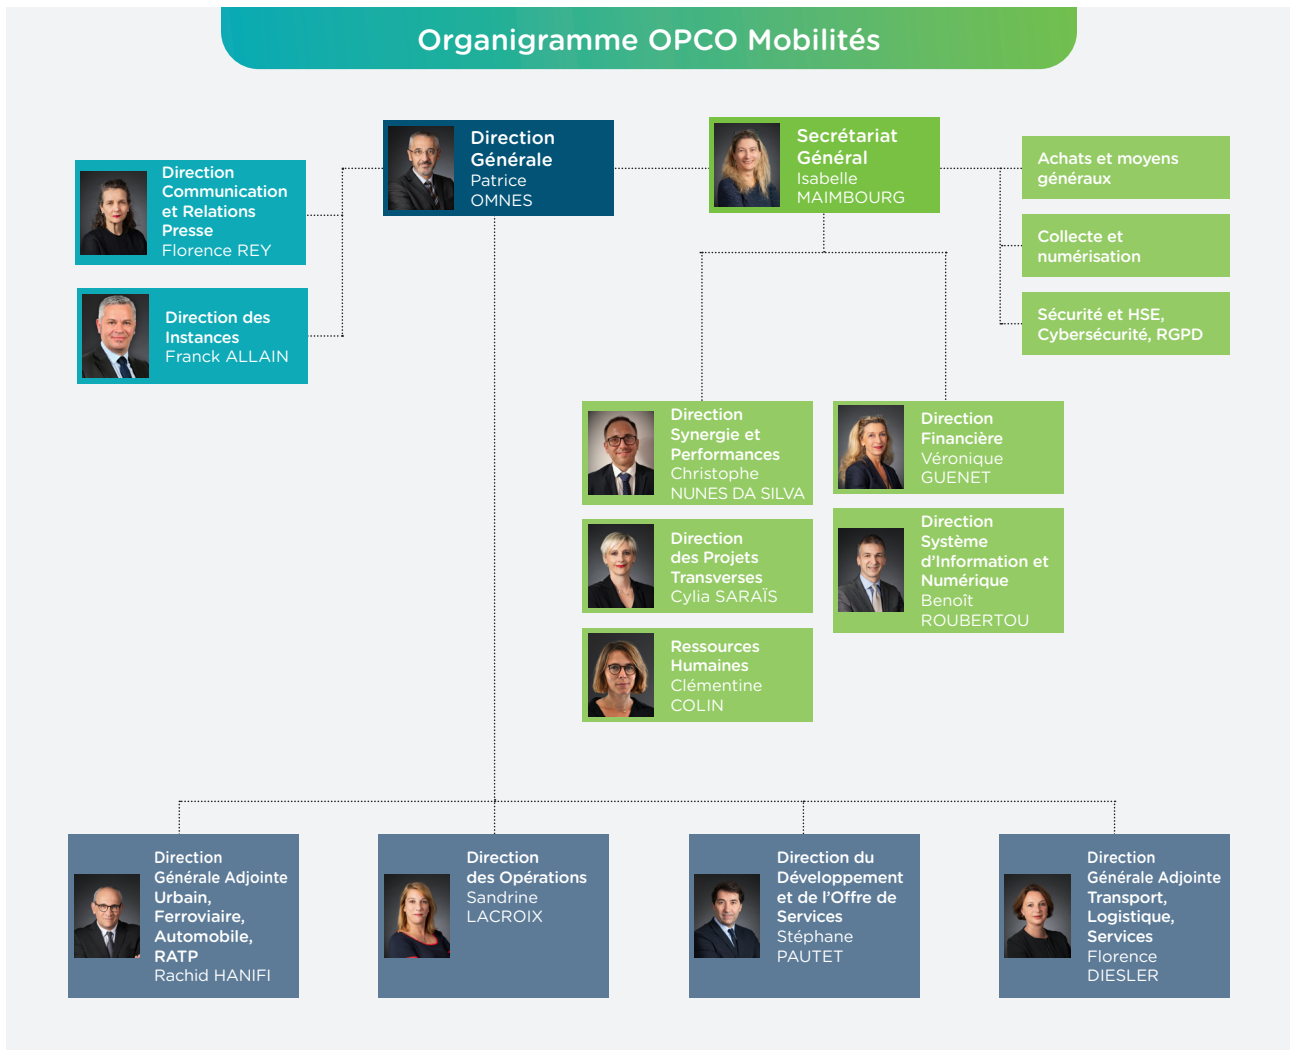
Organigramme OPCO Mobilités

Direction Communication et Relations Presse
Florence REY

Direction des Instances
Franck ALLAIN

Direction Générale
Patrice OMNES

Secrétariat Général
Isabelle MAIMBOURG

Achats et moyens généraux

Collecte et numérisation

Sécurité et HSE, Cybersécurité, RGPD

Direction Synergie et Performances
Christophe NUNES DA SILVA

Direction Financière
Véronique GUENET

Direction des Projets Transverses
Cylia SARAÏS

Direction Système d'Information et Numérique
Benoît ROUBERTOU

Ressources Humaines
Clémentine COLIN

Direction Générale Adjointe Urbain, Ferroviaire, Automobile, RATP
Rachid HANIFI

Direction des Opérations
Sandrine LACROIX

Direction du Développement et de l'Offre de Services
Stéphane PAUTET

Direction Générale Adjointe Transport, Logistique, Services
Florence DIESLER